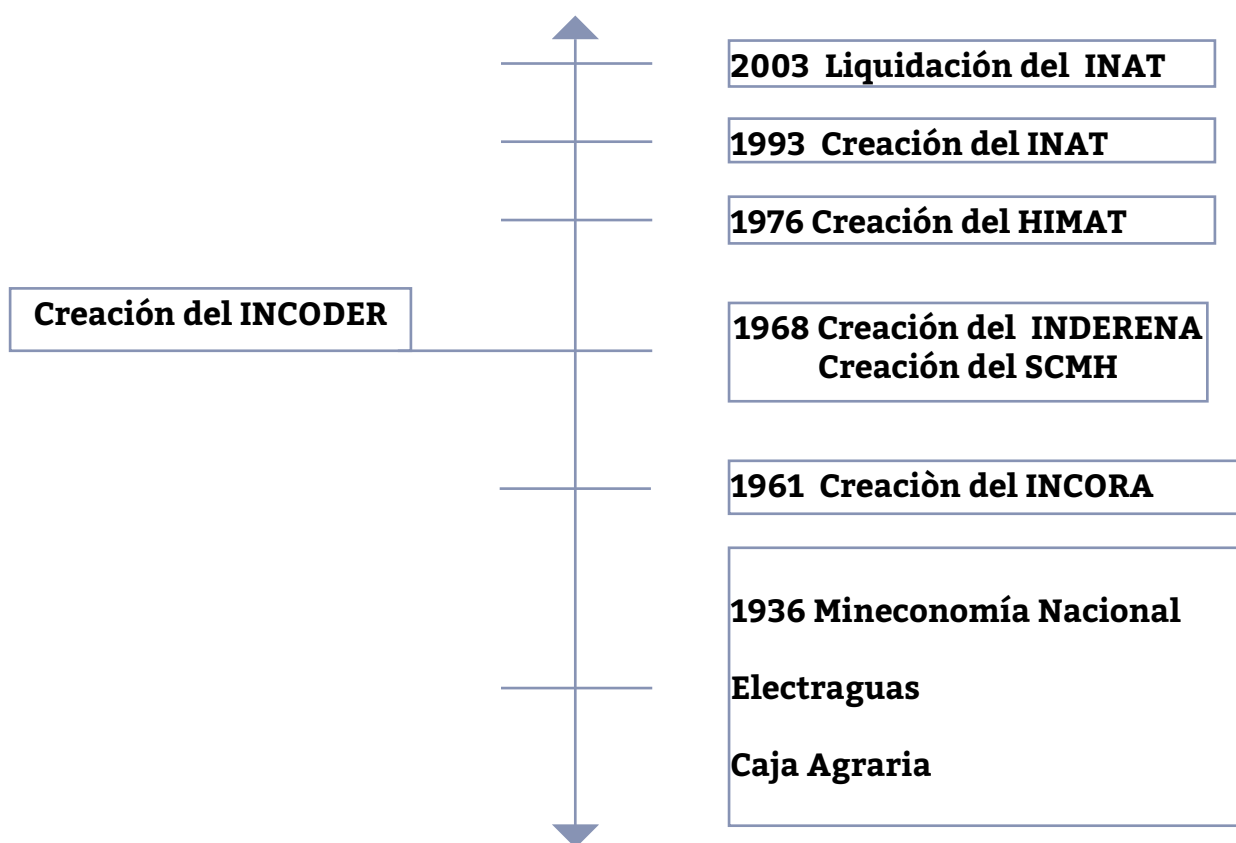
2003 Liquidación del INAT

1993 Creación del INAT

1976 Creación del HIMAT

Creación del INCODER

1968 Creación del INDERENA
Creación del SCMH

1961 Creaciòn del INCORA

1936 Mineconomía Nacional

Electraguas

Caja Agraria